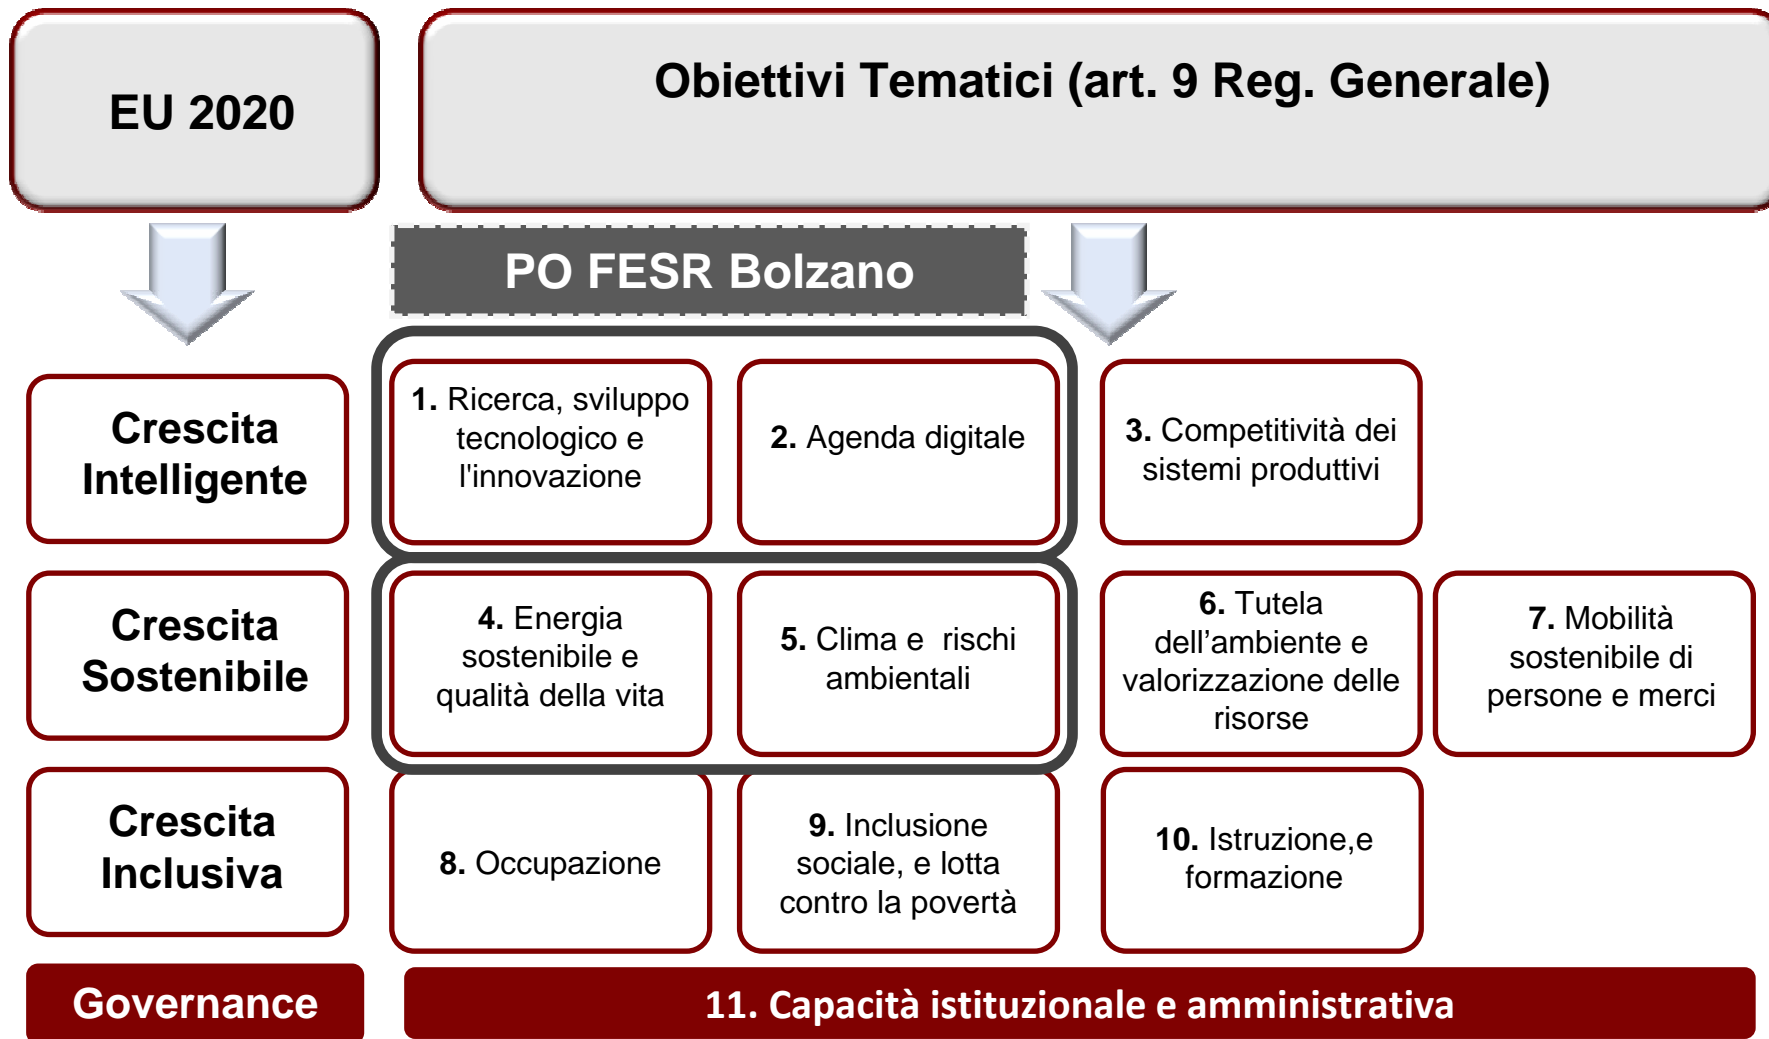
EU 2020

Obiettivi Tematici (art. 9 Reg. Generale)

PO FESR Bolzano

Crescita Intelligente

1. Ricerca, sviluppo tecnologico e l'innovazione

2. Agenda digitale

3. Competitività dei sistemi produttivi

Crescita Sostenibile

4. Energia sostenibile e qualità della vita

5. Clima e rischi ambientali

6. Tutela dell'ambiente e valorizzazione delle risorse

7. Mobilità sostenibile di persone e merci

Crescita Inclusiva

8. Occupazione

9. Inclusione sociale, e lotta contro la povertà

10. Istruzione,e formazione

Governance

11. Capacità istituzionale e amministrativa